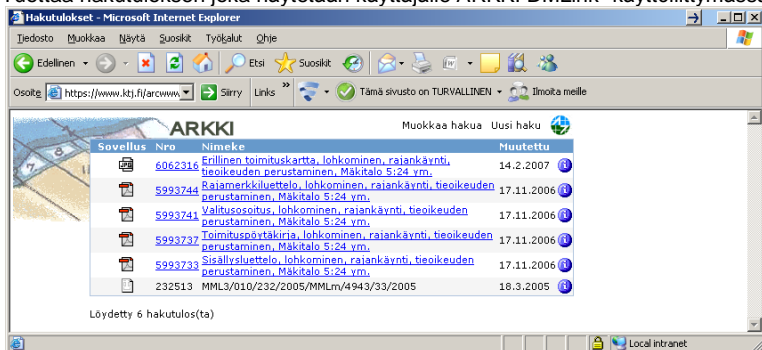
Tuottaa hakutuloksen, joka näytetään käyttäjälle ARKKI-DMLink- käyttöliittymässä

Hakutulokset - Microsoft Internet Explorer

Tiedosto Muokkaa Näytä Suosikit Työkalut Ohje

Edellinen Etsi Suosikit

Osoite https://www.ktj.fi/arcwww Siirry Links Tämä sivusto on TURVALLINEN Ilmoita meille

ARKKI

Muokkaa hakua Uusi haku

| Sovellus | Nro | Nimeke | Muutettu |
|---|---|---|---|
| | 6062316 | Erillinen toimituskartta, lohkominen, rajankäynti, tieoikeuden perustaminen, Mäkitalo 5:24 ym. | 14.2.2007 |
| | 5993744 | Rajamerkkiluettelo, lohkominen, rajankäynti, tieoikeuden perustaminen, Mäkitalo 5:24 ym. | 17.11.2006 |
| | 5993741 | Valitusosoitus, lohkominen, rajankäynti, tieoikeuden perustaminen, Mäkitalo 5:24 ym. | 17.11.2006 |
| | 5993737 | Toimituspöytäkirja, lohkominen, rajankäynti, tieoikeuden perustaminen, Mäkitalo 5:24 ym. | 17.11.2006 |
| | 5993733 | Sisällysluettelo, lohkominen, rajankäynti, tieoikeuden perustaminen, Mäkitalo 5:24 ym. | 17.11.2006 |
| | 232513 | MML3/010/232/2005/MMLm/4943/33/2005 | 18.3.2005 |

Löydetty 6 hakutulos(ta)

Local intranet